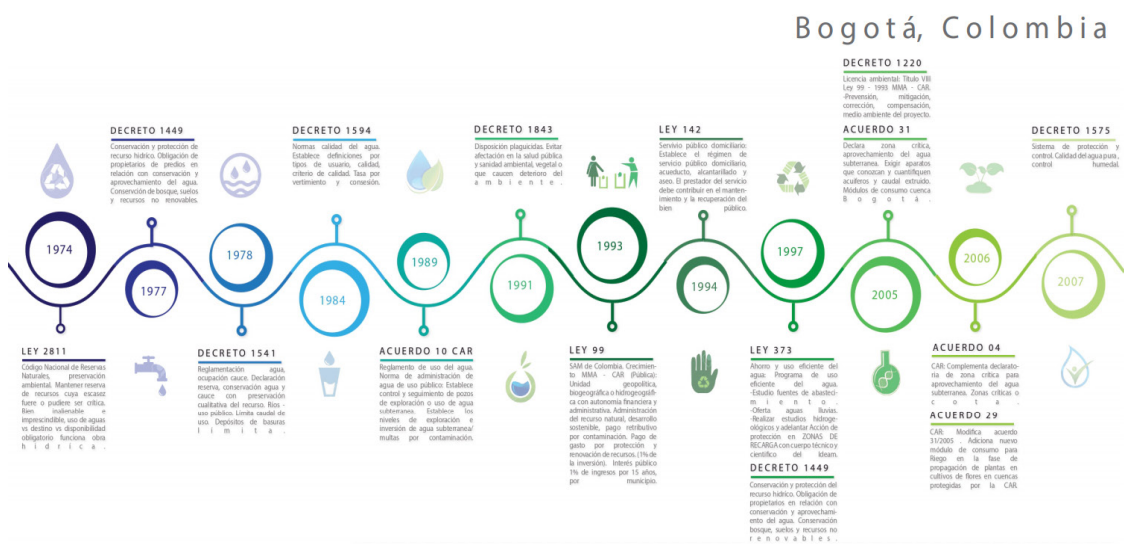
Bogotá, Colombia

DECRETO 1449
Conservación y protección de recurso hídrico. Obligación de propietarios de predios en relación con conservación y aprovechamiento del agua. Conservación de bosque, suelos y recursos no renovables.

DECRETO 1594
Normas calidad del agua. Establece definiciones por tipos de usuario, calidad, criterio de calidad. Tasa por vertimiento y consesión.

DECRETO 1843
Disposición plaguicidas. Evitar afectación en la salud pública y sanidad ambiental, vegetal o que causen deterioro del ambiente.

LEY 142
Servivio público domiciliario: Establece el régimen de servicio público domiciliario, acueducto, alcantarillado y aseo. El prestador del servicio debe contribuir en el mantenimiento y la recuperación del bien público.

DECRETO 1220
Licencia ambiental: Título VIII Ley 99 - 1993 MMA - CAR. -Prevensión, mitigación, corrección, compensación, medio ambiente del proyecto.

ACUERDO 31
Declara zona crítica, aprovechamiento del agua subterranea. Exigir aparatos que conozcan y cuantifiquen acuíferos y caudal extraído. Módulos de consumo cuenca Bogotá.

DECRETO 1575
Sistema de protección y control. Calidad del agua para consumo humano.

1974
1977
1978
1984
1989
1991
1993
1994
1997
2005
2006
2007

LEY 2811
Código Nacional de Reservas Naturales, preservación ambiental. Mantener reserva de recursos cuya escasez fuere o pudiere ser crítica. Bien inalienable e imprescindible, uso de aguas vs destino vs disponibilidad obligatorio funciona obra hídrica.

DECRETO 1541
Reglamentación agua, ocupación cauce. Declaración reserva, conservación agua y cauce con preservación cualitativa del recurso. Ríos - uso público. Limita caudal de uso. Depósitos de basuras limita.

ACUERDO 10 CAR
Reglamento de uso del agua. Norma de administración de agua de uso público. Establece control y seguimiento de pozos de exploración o uso de agua subterranea. Establece los niveles de exploración e inversión de agua subterranea/ multas por contaminación.

LEY 99
SAM de Colombia. Crecimiento MMA - CAR (Pública): Unidad geopolítica, biogeográfica o hidrogeográfica con autonomía financiera y administrativa. Administración del recurso natural, desarrollo sostenible, pago retributivo por contaminación. Pago de gasto por protección y renovación de recursos. (1% de la inversión). Interés público 1% de ingresos por 15 años, por municipio.

LEY 373
Ahorro y uso eficiente del agua: Programa de uso eficiente del agua. -Estudio fuentes de abastecimiento. -Oferta aguas lluvias. -Realizar estudios hidrogeológicos y adelantar Acción de protección en ZONAS DE RECARGA con cuerpo técnico y científico del Ideam.

DECRETO 1449
Conservación y protección del recurso hídrico. Obligación de propietarios en relación con conservación y aprovechamiento del agua. Conservación bosque, suelos y recursos no renovables.

ACUERDO 04
CAR: Complementa declaratoria de zona crítica para aprovechamiento del agua subterranea. Zonas críticas o cota.

ACUERDO 29
CAR: Modifica acuerdo 31/2005. Adiciona nuevo módulo de consumo para Riego en la fase de propagación de plantas en cultivos de flores en cuencas protegidas por la CAR.